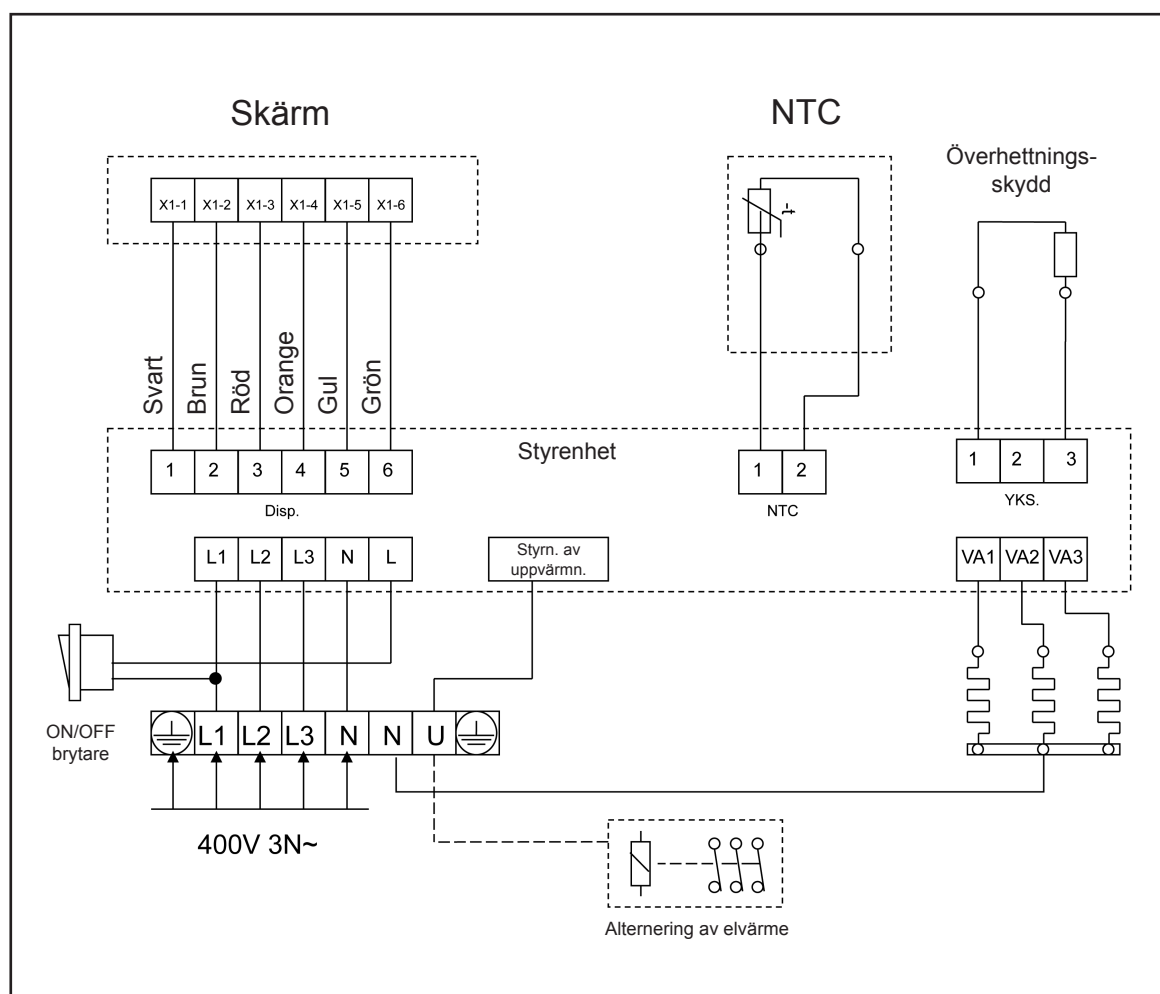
Skärm

NTC

Överhettnings-
skydd

X1-1 X1-2 X1-3 X1-4 X1-5 X1-6

Svart Brun Röd Orange Gul Grön

Styrenhet

1 2 3 4 5 6

Disp.

1 2

NTC

1 2 3

YKS.

L1 L2 L3 N L

Styrn. av uppvärmn.

VA1 VA2 VA3

ON/OFF brytare

L1 L2 L3 N N U

400V 3N~

Alternering av elvärme